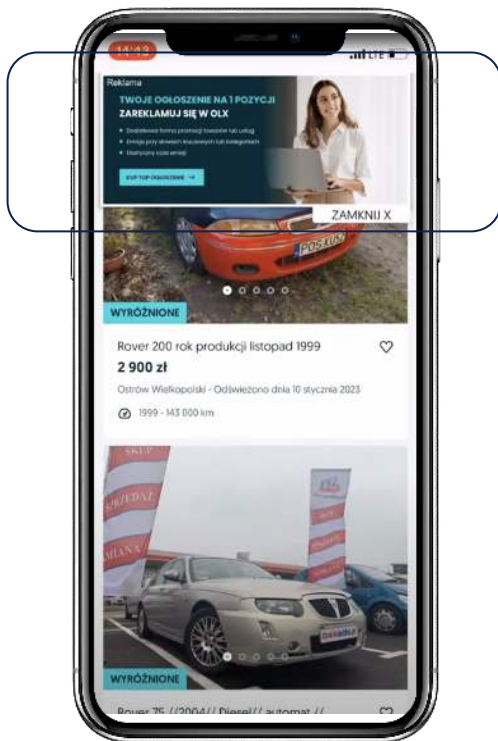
14:43

LTE

Reklama

TWOJE OGŁOSZENIE NA 1 POZYCJI
ZAREKLAMUJ SIĘ W OLX

• Dodatkowa forma promocji towarów lub usług
• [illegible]
• Dostępny cały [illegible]

KUP TOP OGŁOSZENIE →

ZAMKNIJ X

PO5 KUC

WYRÓŻNIONE

Rover 200 rok produkcji listopad 1999

2 900 zł

Ostrów Wielkopolski - Odświeżono dnia 10 stycznia 2023

1999 - 143 000 km

SKUP
SPRZEDAŻ
ZAMIANA

WYRÓŻNIONE

Rover 75 //2004// Diesel// automat //